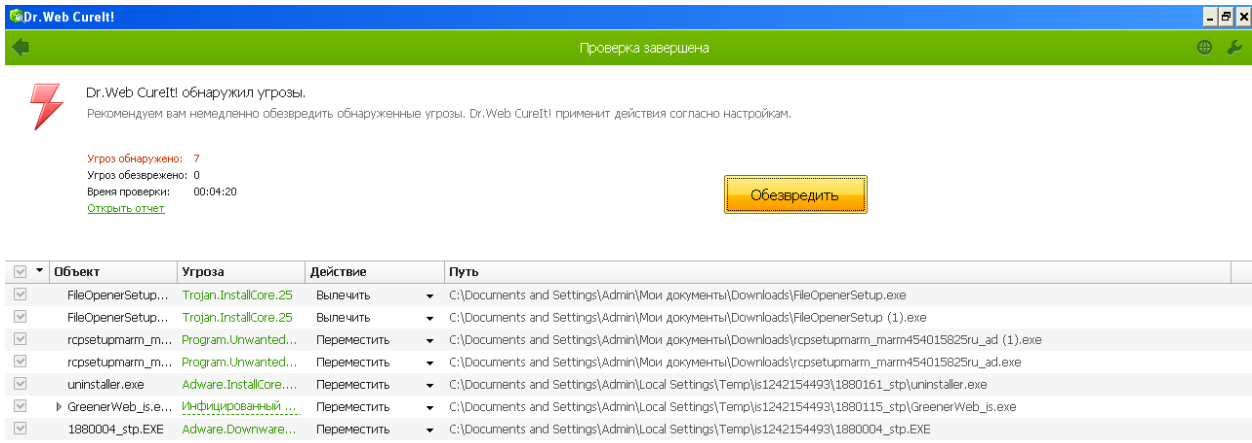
Dr.Web CureIt!

Проверка завершена

Dr.Web CureIt! обнаружил угрозы.

Рекомендуем вам немедленно обезвредить обнаруженные угрозы. Dr.Web CureIt! применит действия согласно настройкам.

Угроз обнаружено: 7
Угроз обезврежено: 0
Время проверки: 00:04:20
Открыть отчет

Обезвредить

| Объект | Угроза | Действие | Путь |
|---|---|---|---|
| FileOpenerSetup... | Trojan.InstallCore.25 | Вылечить | C:\Documents and Settings\Admin\Мои документы\Downloads\FileOpenerSetup.exe |
| FileOpenerSetup... | Trojan.InstallCore.25 | Вылечить | C:\Documents and Settings\Admin\Мои документы\Downloads\FileOpenerSetup (1).exe |
| rcpsetupmarm_m... | Program.Unwanted... | Переместить | C:\Documents and Settings\Admin\Мои документы\Downloads\rcpsetupmarm_marm454015825ru_ad (1).exe |
| rcpsetupmarm_m... | Program.Unwanted... | Переместить | C:\Documents and Settings\Admin\Мои документы\Downloads\rcpsetupmarm_marm454015825ru_ad.exe |
| uninstaller.exe | Adware.InstallCore... | Переместить | C:\Documents and Settings\Admin\Local Settings\Temp\is1242154493\1880161_stp\uninstaller.exe |
| GreenerWeb_is.e... | Инфицированный ... | Переместить | C:\Documents and Settings\Admin\Local Settings\Temp\is1242154493\1880115_stp\GreenerWeb_is.exe |
| 1880004_stp.EXE | Adware.Downware... | Переместить | C:\Documents and Settings\Admin\Local Settings\Temp\is1242154493\1880004_stp.EXE |